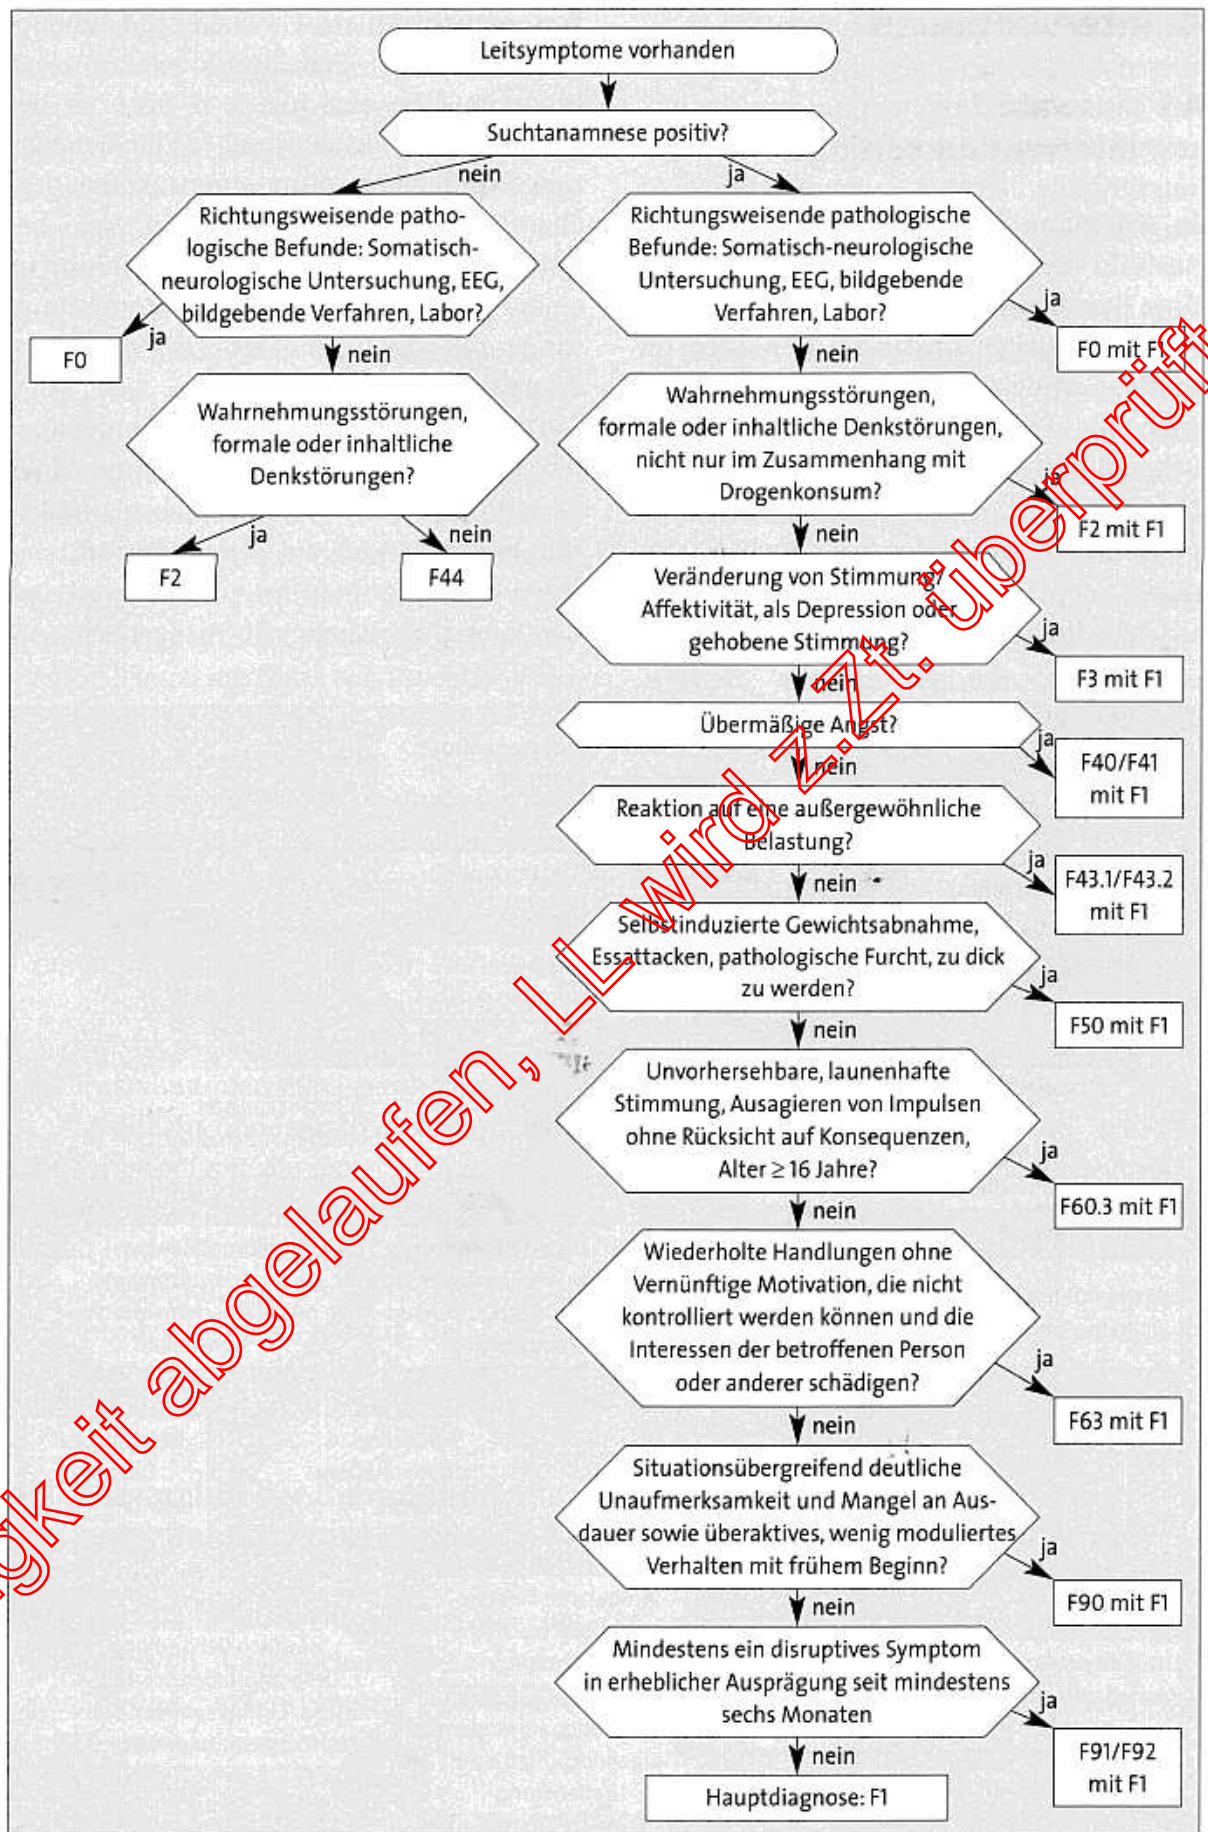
Leitsymptome vorhanden

Suchtanamnese positiv?

nein

ja

Richtungsweisende pathologische Befunde: Somatisch-neurologische Untersuchung, EEG, bildgebende Verfahren, Labor?

ja

F0

nein

Wahrnehmungsstörungen, formale oder inhaltliche Denkstörungen?

ja

F2

nein

F44

Richtungsweisende pathologische Befunde: Somatisch-neurologische Untersuchung, EEG, bildgebende Verfahren, Labor?

ja

F0 mit F1

nein

Wahrnehmungsstörungen, formale oder inhaltliche Denkstörungen, nicht nur im Zusammenhang mit Drogenkonsum?

ja

F2 mit F1

nein

Veränderung von Stimmung/ Affektivität, als Depression oder gehobene Stimmung?

ja

F3 mit F1

nein

Übermäßige Angst?

ja

F40/F41 mit F1

nein

Reaktion auf eine außergewöhnliche Belastung?

ja

F43.1/F43.2 mit F1

nein

Selbstinduzierte Gewichtsabnahme, Essattacken, pathologische Furcht, zu dick zu werden?

ja

F50 mit F1

nein

Unvorhersehbare, launenhafte Stimmung, Ausagieren von Impulsen ohne Rücksicht auf Konsequenzen, Alter ≥ 16 Jahre?

ja

F60.3 mit F1

nein

Wiederholte Handlungen ohne Vernünftige Motivation, die nicht kontrolliert werden können und die Interessen der betroffenen Person oder anderer schädigen?

ja

F63 mit F1

nein

Situationsübergreifend deutliche Unaufmerksamkeit und Mangel an Ausdauer sowie überaktives, wenig moduliertes Verhalten mit frühem Beginn?

ja

F90 mit F1

nein

Mindestens ein disruptives Symptom in erheblicher Ausprägung seit mindestens sechs Monaten

ja

F91/F92 mit F1

nein

Hauptdiagnose: F1

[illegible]gkeit abgelaufen, LL wird z.Zt. überprüft